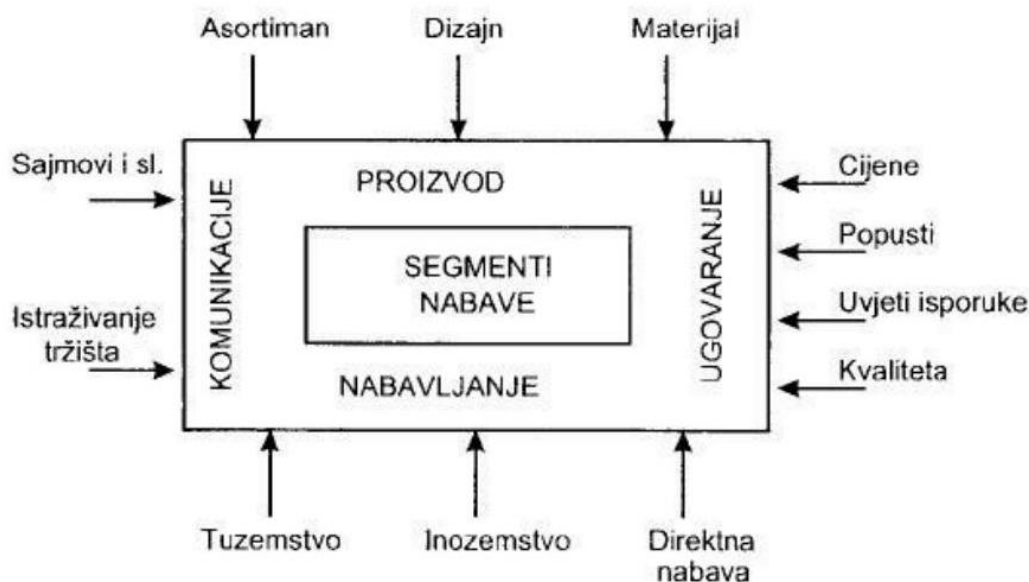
Asortiman
Dizajn
Materijal

Sajmovi i sl.

Istraživanje tržišta

KOMUNIKACIJE

PROIZVOD

SEGMENTI NABAVE

NABAVLJANJE

UGOVARANJE

Cijene
Popusti
Uvjeti isporuke
Kvaliteta

Tuzemstvo
Inozemstvo
Direktna nabava